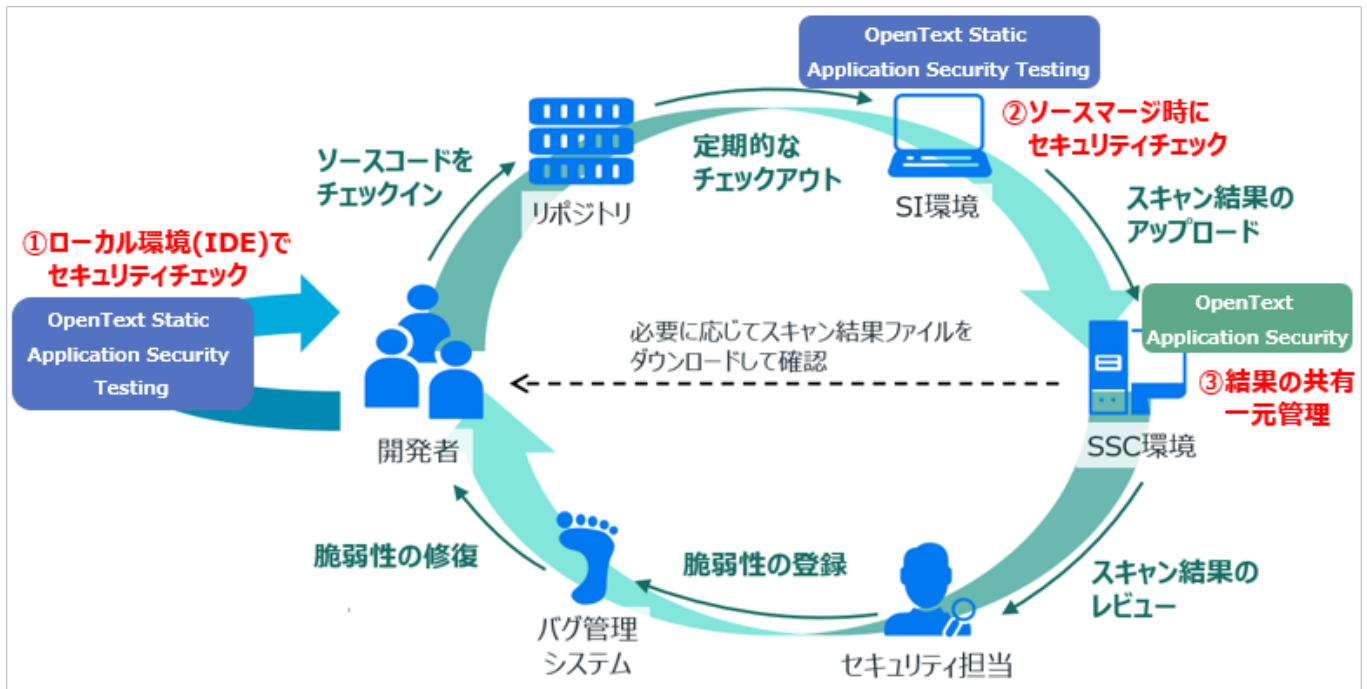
OpenText Static Application Security Testing

②ソースマージ時に セキュリティチェック

ソースコードを チェックイン

リポジトリ

定期的な チェックアウト

SI環境

スキャン結果の アップロード

①ローカル環境(IDE)で セキュリティチェック

OpenText Static Application Security Testing

OpenText Application Security

必要に応じてスキャン結果ファイルを ダウンロードして確認

③結果の共有 一元管理

開発者

SSC環境

脆弱性の修復

脆弱性の登録

スキャン結果の レビュー

バグ管理 システム

セキュリティ担当